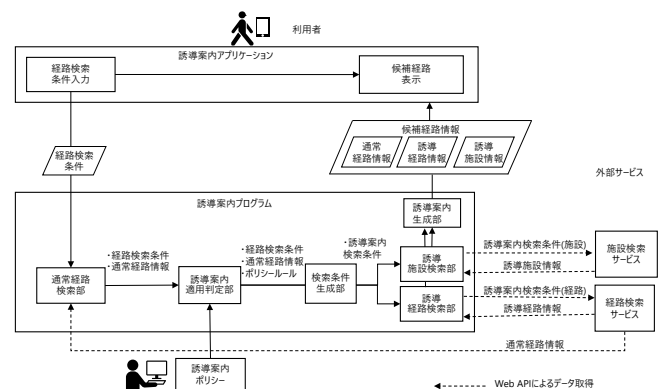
利用者

誘導案内アプリケーション

経路検索
条件入力

候補経路
表示

候補経路情報

通常
経路情報

誘導
経路情報

誘導
施設情報

経路検索
条件

外部サービス

誘導案内プログラム

誘導案内
生成部

・経路検索条件
・通常経路情報

・経路検索条件
・通常経路情報
・ポリシールール

・誘導案内
検索条件

誘導
施設検索部

誘導案内検索条件(施設)

誘導施設情報

施設検索
サービス

通常経路
検索部

誘導案内
適用判定部

検索条件
生成部

誘導
経路検索部

誘導案内検索条件(経路)

誘導経路情報

経路検索
サービス

通常経路情報

誘導案内
ポリシー

Web APIによるデータ取得